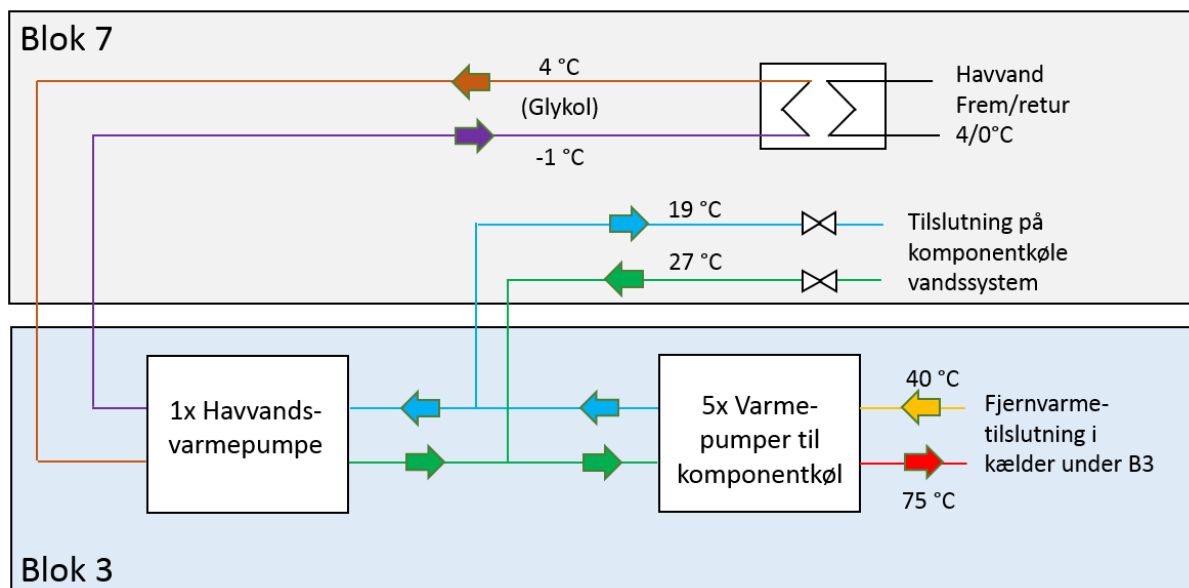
Blok 7

4 °C

(Glykol)

-1 °C

Havvand Frem/retur 4/0°C

19 °C

27 °C

Tilslutning på komponentkøle vandssystem

1x Havvands-varmepumpe

5x Varme-pumper til komponentkøl

40 °C

Fjernvarme-tilslutning i kælder under B3

75 °C

Blok 3